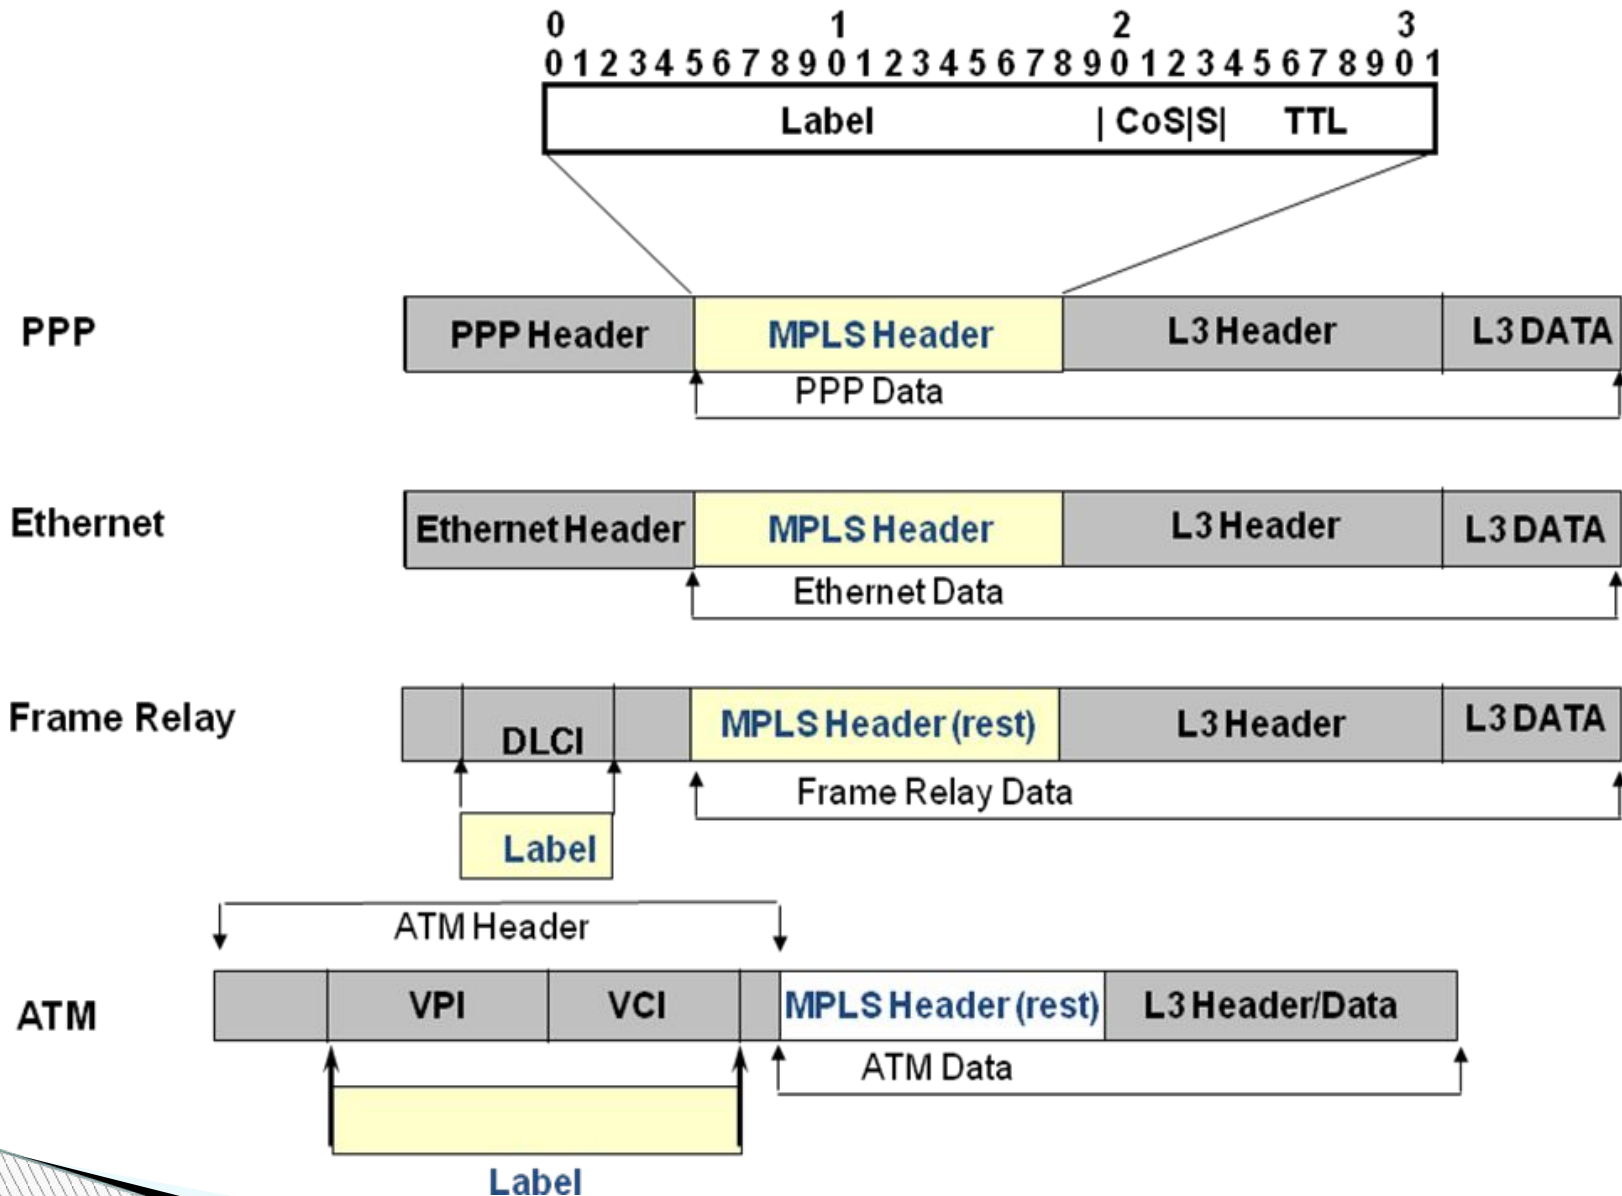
0 1 2 3
0 1 2 3 4 5 6 7 8 9 0 1 2 3 4 5 6 7 8 9 0 1 2 3 4 5 6 7 8 9 0 1

Label | CoS|S| TTL

PPP

PPP Header | MPLS Header | L3 Header | L3 DATA

PPP Data

Ethernet

Ethernet Header | MPLS Header | L3 Header | L3 DATA

Ethernet Data

Frame Relay

DLCI | MPLS Header (rest) | L3 Header | L3 DATA

Frame Relay Data

Label

ATM Header

ATM

VPI | VCI | MPLS Header (rest) | L3 Header/Data

ATM Data

Label